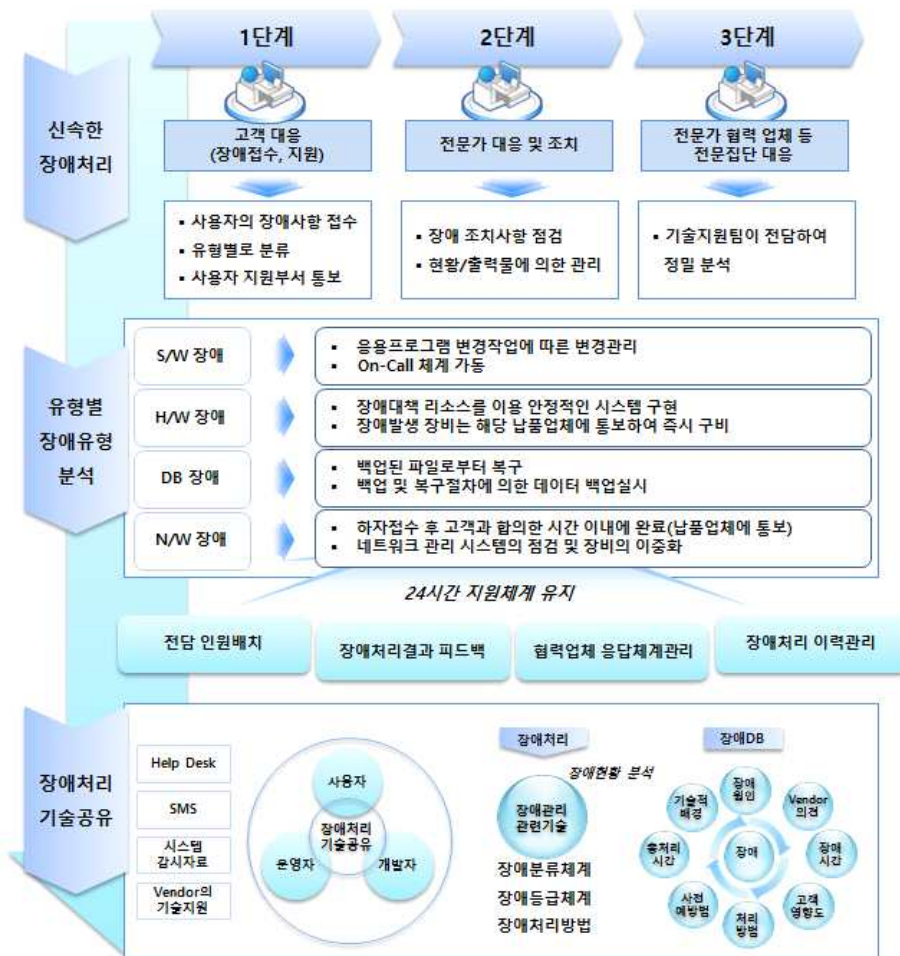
1단계

2단계

3단계

신속한 장애처리

고객 대응 (장애접수, 지원)

전문가 대응 및 조치

전문가 협력 업체 등 전문집단 대응

▪ 사용자의 장애사항 접수
▪ 유형별로 분류
▪ 사용자 지원부서 통보

▪ 장애 조치사항 점검
▪ 현황/출력물에 의한 관리

▪ 기술지원팀이 전담하여 정밀 분석

유형별 장애유형 분석

S/W 장애

▪ 응용프로그램 변경작업에 따른 변경관리
▪ On-Call 체계 가동

H/W 장애

▪ 장애대책 리소스를 이용 안정적인 시스템 구현
▪ 장애발생 장비는 해당 납품업체에 통보하여 즉시 구비

DB 장애

▪ 백업된 파일로부터 복구
▪ 백업 및 복구절차에 의한 데이터 백업실시

N/W 장애

▪ 하자접수 후 고객과 합의한 시간 이내에 완료(납품업체에 통보)
▪ 네트워크 관리 시스템의 점검 및 장비의 이중화

24시간 지원체계 유지

전담 인원배치

장애처리결과 피드백

협력업체 응답체계관리

장애처리 이력관리

장애처리 기술공유

Help Desk

SMS

시스템 감시자료

Vendor의 기술지원

사용자

장애처리 기술공유

운영자

개발자

장애처리

장애현황 분석

장애관리 관련기술

장애분류체계

장애등급체계

장애처리방법

장애DB

장애 원인

Vendor 의견

장애 시간

고객 영향도

처리 방법

사전 예방법

총처리 시간

기술적 배경

장애